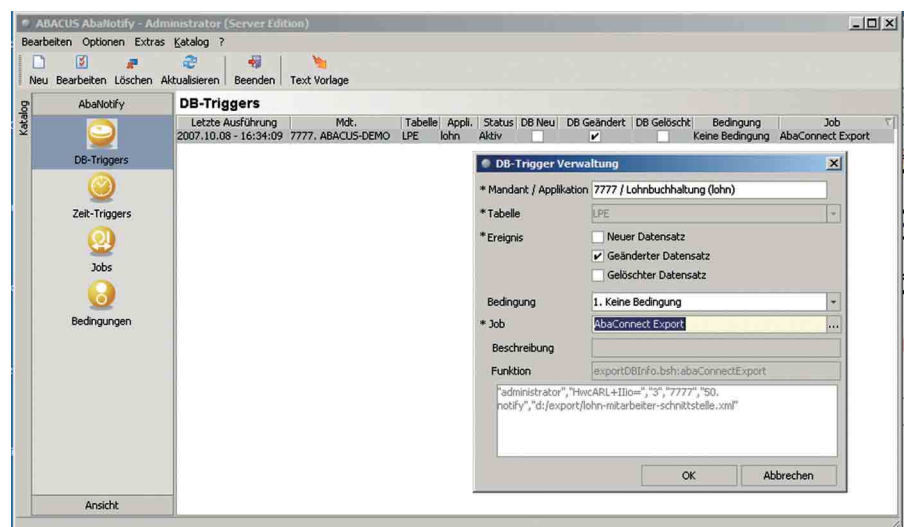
ABACUS AbaNotify - Administrator (Server Edition)

Bearbeiten Optionen Extras Katalog ?

Neu Bearbeiten Löschen Aktualisieren Beenden Text Vorlage

Katalog

AbaNotify

DB-Triggers

Zeit-Triggers

Jobs

Bedingungen

Ansicht

DB-Triggers

| Letzte Ausführung | Mdt. | Tabelle | Appl. | Status | DB Neu | DB Geändert | DB Gelöscht | Bedingung | Job |
|---|---|---|---|---|---|---|---|---|---|
| 2007.10.08 - 16:34:09 | 7777. ABACUS-DEMO | LPE | lohn | Aktiv | | ✔ | | Keine Bedingung | AbaConnect Export |

DB-Trigger Verwaltung

* Mandant / Applikation 7777 / Lohnbuchhaltung (lohn)

* Tabelle LPE

* Ereignis

Neuer Datensatz

✔ Geänderter Datensatz

Gelöschter Datensatz

Bedingung 1. Keine Bedingung

* Job AbaConnect Export

Beschreibung

Funktion exportDBInfo.bsh:abaConnectExport

"administrator","HwcARL+IIio=","3","7777","50. notify","d:/export/lohn-mitarbeiter-schnittstelle.xml"

OK Abbrechen